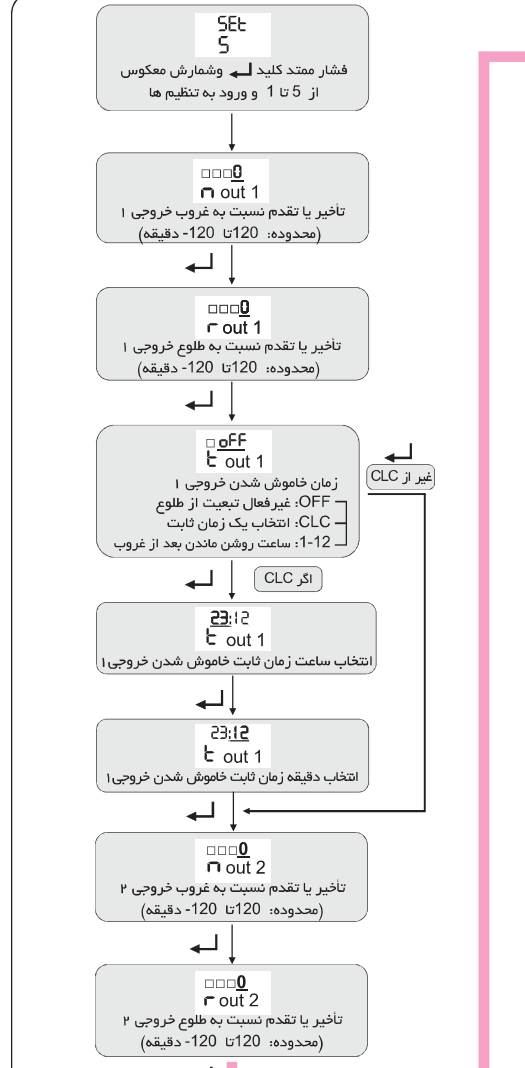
SEt
5
فشار ممتد کلید ↵ وشمارش معکوس از 5 تا 1 و ورود به تنظیم ها

□□□0
n out 1
تأخیر یا تقدم نسبت به غروب خروجی ۱
(محدوده: 120تا 120- دقیقه)

↵

□□□0
r out 1
تأخیر یا تقدم نسبت به طلوع خروجی ۱
(محدوده: 120تا 120- دقیقه)

↵

□oFF
t out 1
زمان خاموش شدن خروجی ۱
OFF: غیرفعال تبعیت از طلوع
CLC: انتخاب یک زمان ثابت
12-1: ساعت روشن ماندن بعد از غروب

↵
غیر از CLC

↵
اگر CLC

23:12
t out 1
انتخاب ساعت زمان ثابت خاموش شدن خروجی۱

23:12
t out 1
انتخاب دقیقه زمان ثابت خاموش شدن خروجی۱

↵

□□□0
n out 2
تأخیر یا تقدم نسبت به غروب خروجی ۲
(محدوده: 120تا 120- دقیقه)

↵

□□□0
r out 2
تأخیر یا تقدم نسبت به طلوع خروجی ۲
(محدوده: 120تا 120- دقیقه)